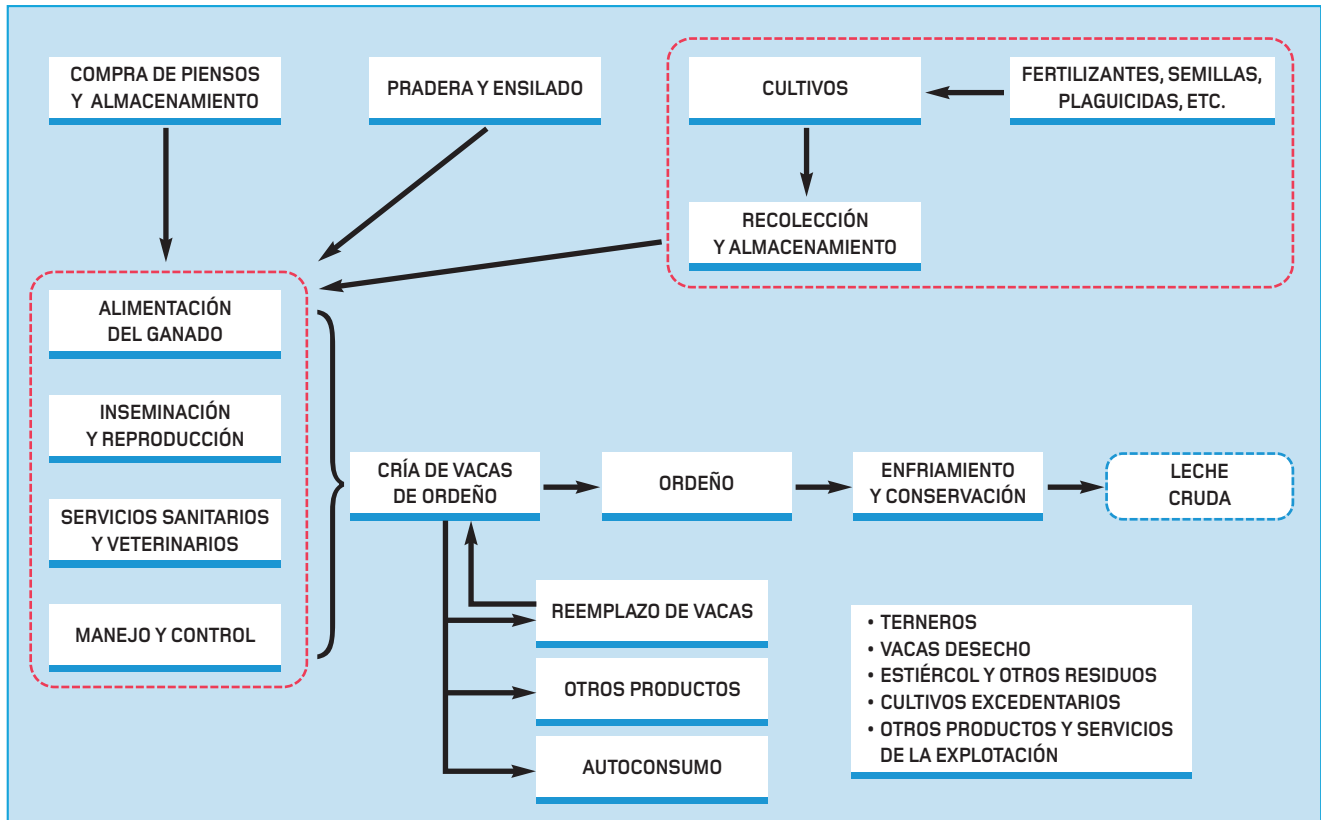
COMPRA DE PIENSOS Y ALMACENAMIENTO

PRADERA Y ENSILADO

CULTIVOS

FERTILIZANTES, SEMILLAS, PLAGUICIDAS, ETC.

RECOLECCIÓN Y ALMACENAMIENTO

ALIMENTACIÓN DEL GANADO

INSEMINACIÓN Y REPRODUCCIÓN

SERVICIOS SANITARIOS Y VETERINARIOS

MANEJO Y CONTROL

CRÍA DE VACAS DE ORDEÑO

ORDEÑO

ENFRIAMIENTO Y CONSERVACIÓN

LECHE CRUDA

REEMPLAZO DE VACAS

OTROS PRODUCTOS

AUTOCONSUMO

• TERNEROS
• VACAS DESECHO
• ESTIÉRCOL Y OTROS RESIDUOS
• CULTIVOS EXCEDENTARIOS
• OTROS PRODUCTOS Y SERVICIOS DE LA EXPLOTACIÓN